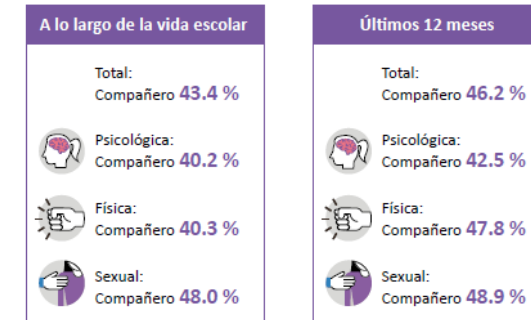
A lo largo de la vida escolar

Total:
Compañero 43.4 %

Psicológica:
Compañero 40.2 %

Física:
Compañero 40.3 %

Sexual:
Compañero 48.0 %

Últimos 12 meses

Total:
Compañero 46.2 %

Psicológica:
Compañero 42.5 %

Física:
Compañero 47.8 %

Sexual:
Compañero 48.9 %